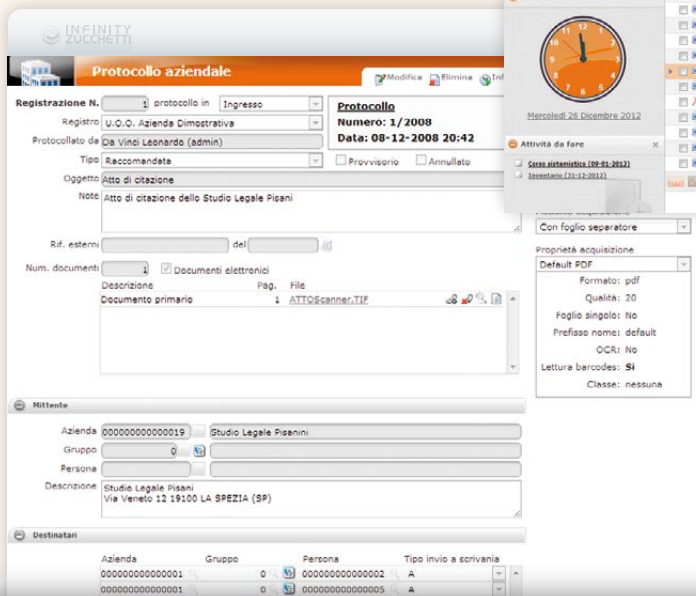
INFINITY ZUCCHETTI

Protocollo aziendale

Modifica Elimina Inf

Registrazione N. 1 protocollo in Ingresso

Registro U.O.O. Azienda Dimostrativa

Protocollato da Da Vinci Leonardo (admin)

Tipo Raccomandata

Provvisorio Annullato

Protocollo
Numero: 1/2008
Data: 08-12-2008 20:42

Oggetto Atto di citazione

Note Atto di citazione dello Studio Legale Pisani

Rif. esterni del

Num. documenti 1 Documenti elettronici

| Descrizione | Pag. | File |
|---|---|---|
| Documento primario | 1 | ATTOScanner.TIF |

Mercoledì 26 Dicembre 2012

Attività da fare

Corso sistemistico (09-01-2012)

Inventario (31-12-2012)

Con foglio separatore

Proprietà acquisizione

Default PDF

Formato: pdf
Qualità: 20
Foglio singolo: No
Prefisso nome: default
OCR: No
Lettura barcodes: Si
Classe: nessuna

Mittente

Azienda 000000000000019 Studio Legale Pisanini

Gruppo 0

Persona

Descrizione Studio Legale Pisani
Via Veneto 12 19100 LA SPEZIA (SP)

Destinatari

| Azienda | Gruppo | Persona | Tipo invio a scrivania |
|---|---|---|---|
| 000000000000001 | 0 | 000000000000002 | A |
| 000000000000001 | 0 | 000000000000005 | A |